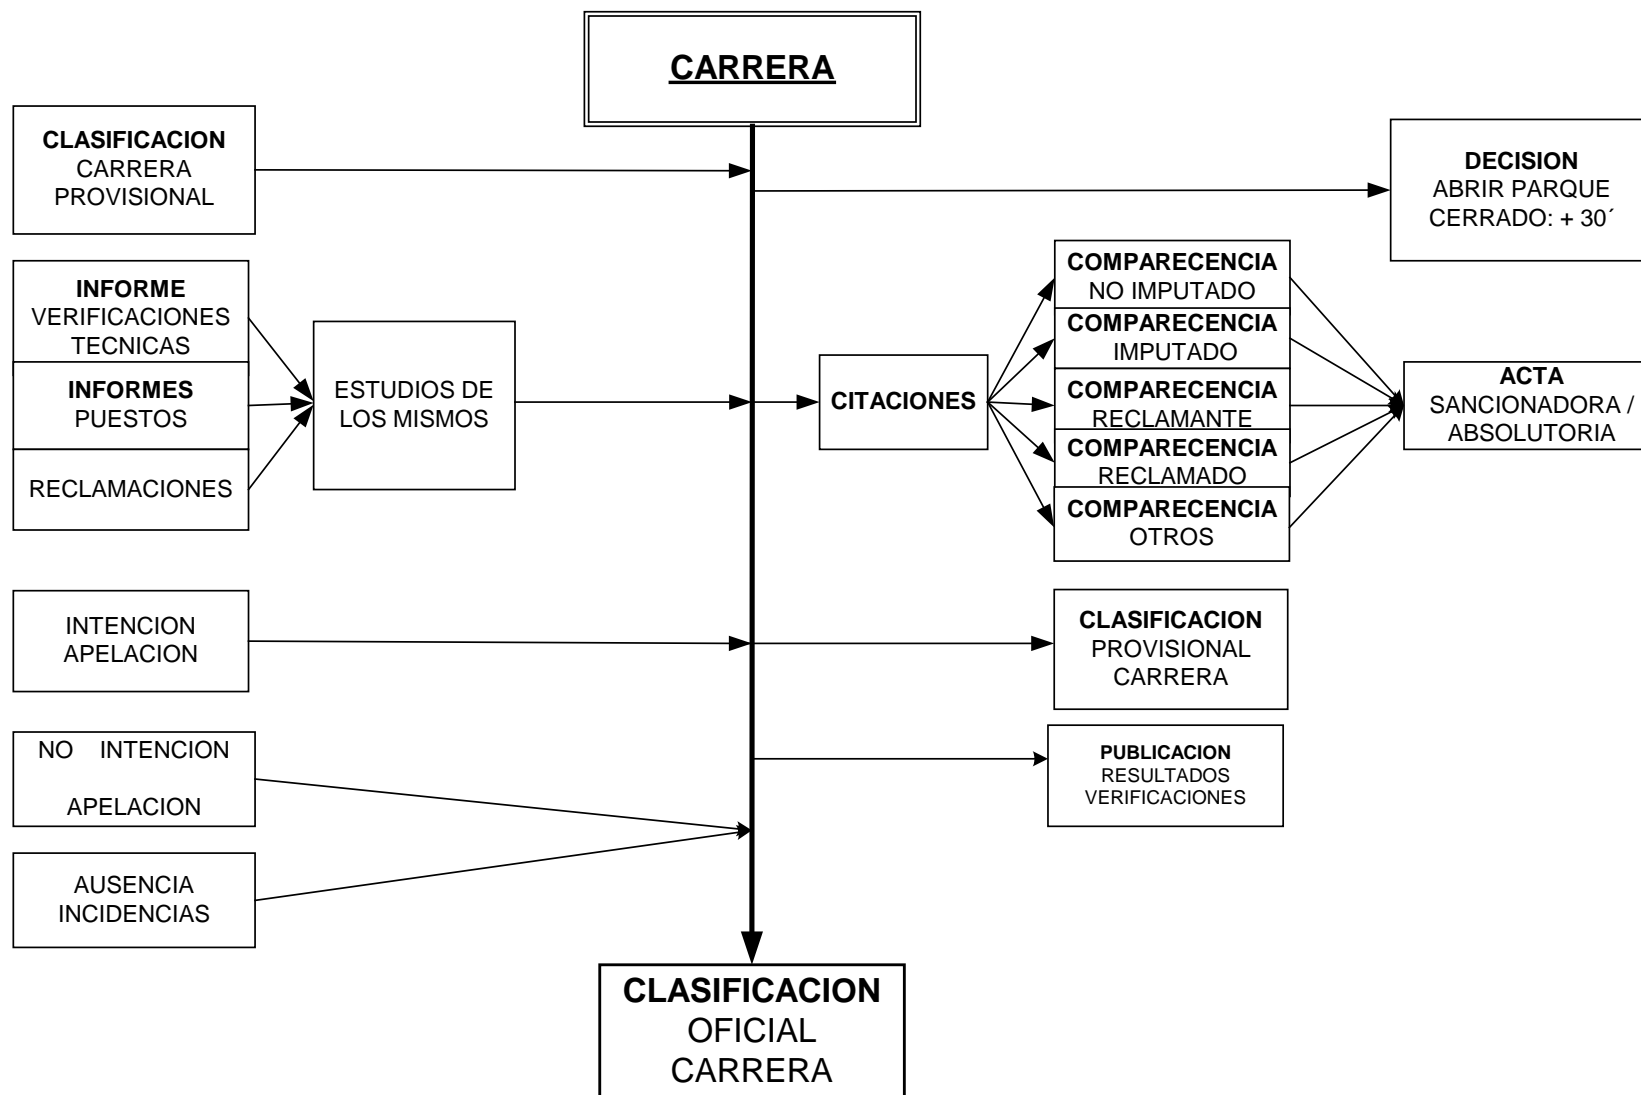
CARRERA

CLASIFICACION
CARRERA
PROVISIONAL

DECISION
ABRIR PARQUE
CERRADO: + 30´

INFORME
VERIFICACIONES
TECNICAS

INFORMES
PUESTOS

RECLAMACIONES

ESTUDIOS DE
LOS MISMOS

CITACIONES

COMPARECENCIA
NO IMPUTADO

COMPARECENCIA
IMPUTADO

COMPARECENCIA
RECLAMANTE

COMPARECENCIA
RECLAMADO

COMPARECENCIA
OTROS

ACTA
SANCIONADORA /
ABSOLUTORIA

INTENCION
APELACION

CLASIFICACION
PROVISIONAL
CARRERA

NO INTENCION
APELACION

PUBLICACION
RESULTADOS
VERIFICACIONES

AUSENCIA
INCIDENCIAS

CLASIFICACION
OFICIAL
CARRERA